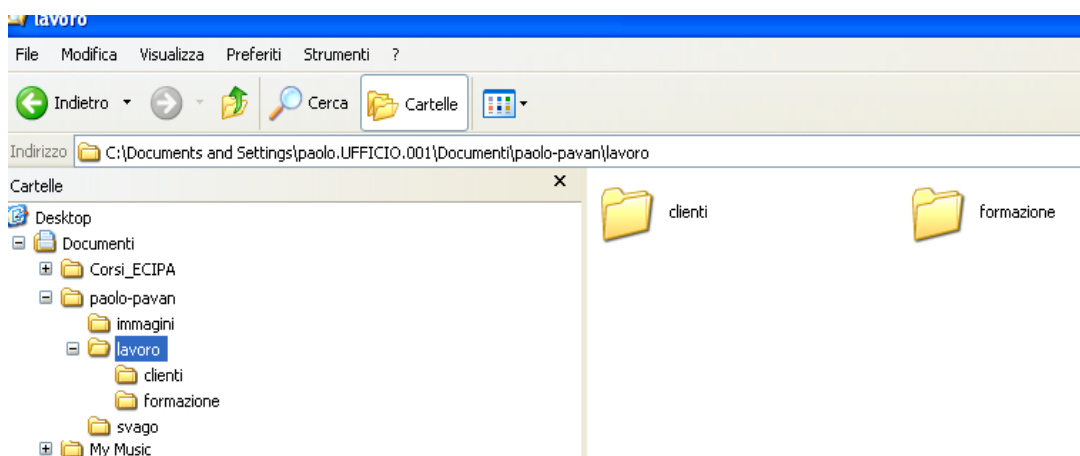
lavoro

File Modifica Visualizza Preferiti Strumenti ?

Indietro Cerca Cartelle

Indirizzo C:\Documents and Settings\paolo.UFFICIO.001\Documenti\paolo-pavan\lavoro

Cartelle ×

Desktop
Documenti
Corsi_ECIPA
paolo-pavan
immagini
lavoro
clienti
formazione
svago
My Music

clienti
formazione